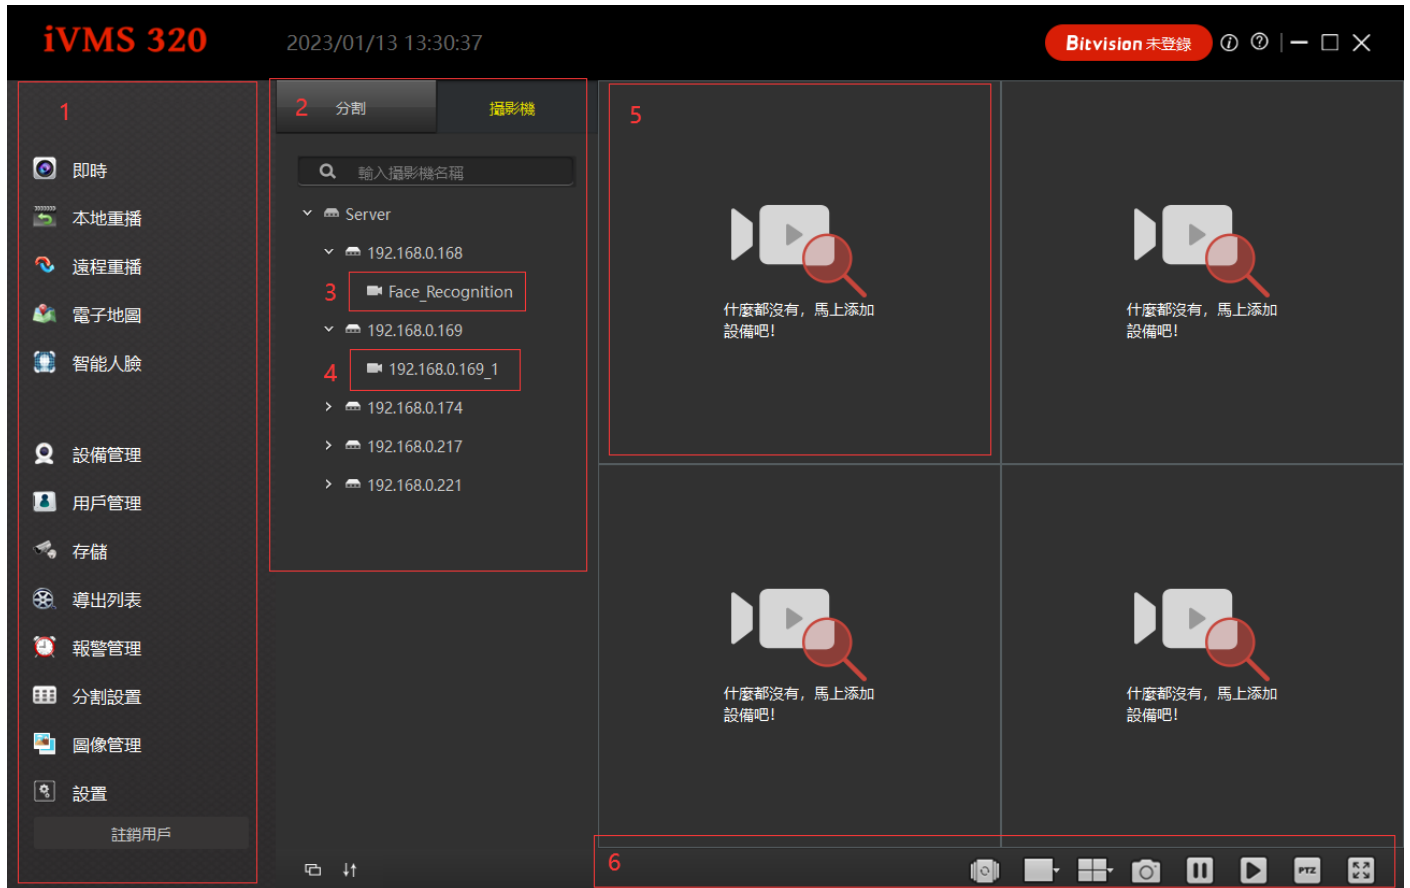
iVMS 320
2023/01/13 13:30:37
Bitvision 未登錄

1
即時
本地重播
遠程重播
電子地圖
智能人臉
設備管理
用戶管理
存儲
導出列表
報警管理
分割設置
圖像管理
設置
註銷用戶

2 分割
攝影機
輸入攝影機名稱
Server
192.168.0.168
3 Face_Recognition
192.168.0.169
4 192.168.0.169_1
192.168.0.174
192.168.0.217
192.168.0.221

5
什麼都沒有，馬上添加設備吧!
什麼都沒有，馬上添加設備吧!
什麼都沒有，馬上添加設備吧!
什麼都沒有，馬上添加設備吧!

6
PTZ